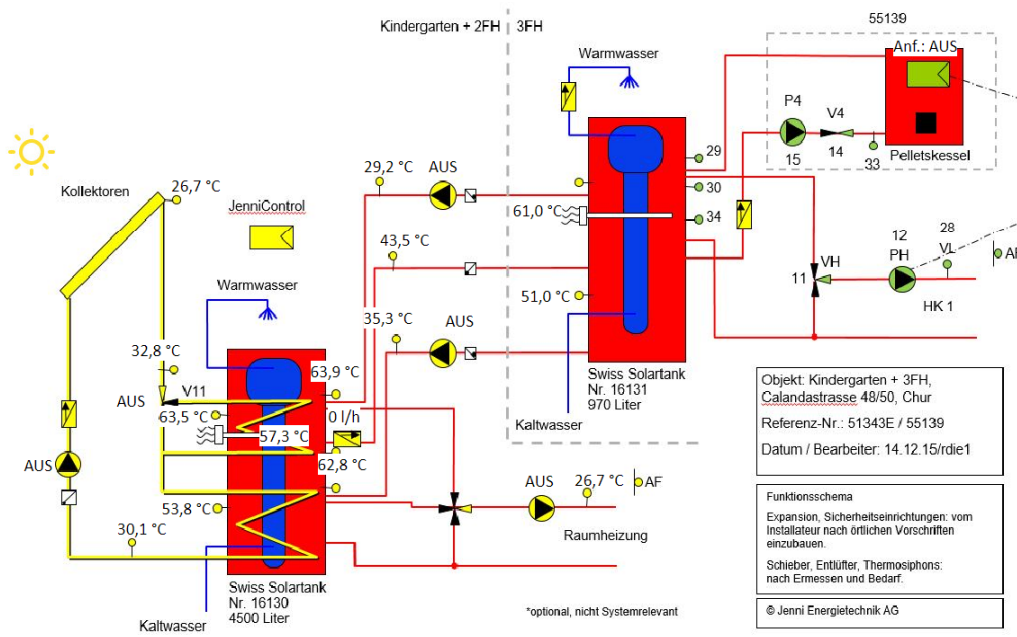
Kindergarten + 2FH | 3FH

55139

Anf.: AUS

Warmwasser

P4

V4

15

14

33

Pelletskessel

29

30

34

29,2 °C

AUS

Kollektoren

26,7 °C

JenniControl

61,0 °C

43,5 °C

12

28

VH

PH

VL

AF

11

HK 1

51,0 °C

Warmwasser

35,3 °C

AUS

32,8 °C

63,9 °C

Swiss Solartank
Nr. 16131
970 Liter

AUS

V11

63,5 °C

0 l/h

57,3 °C

Kaltwasser

AUS

62,8 °C

53,8 °C

AUS

26,7 °C

AF

Raumheizung

30,1 °C

Swiss Solartank
Nr. 16130
4500 Liter

Kaltwasser

*optional, nicht Systemrelevant

Objekt: Kindergarten + 3FH,
Calandastrasse 48/50, Chur

Referenz-Nr.: 51343E / 55139

Datum / Bearbeiter: 14.12.15/rdie1

Funktionsschema

Expansion, Sicherheitseinrichtungen: vom Installateur nach örtlichen Vorschriften einzubauen.

Schieber, Entlüfter, Thermosiphons: nach Ermessen und Bedarf.

© Jenni Energietechnik AG